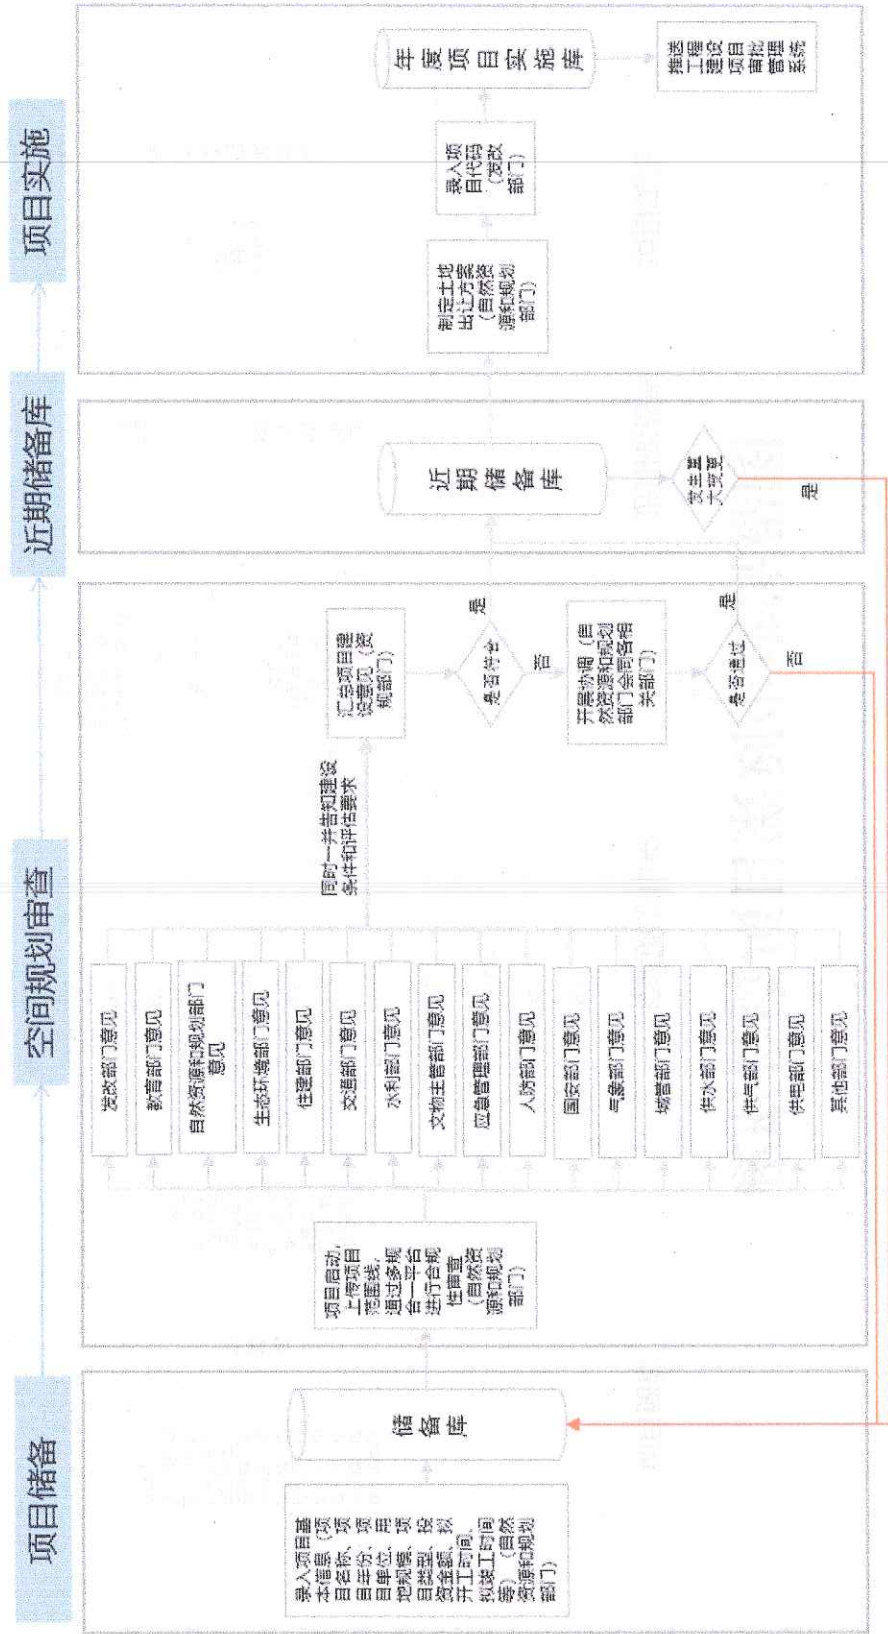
项目储备

录入项目基本信息（项目名称、项目年份、项目单位、用地规模、项目类型、投资金额、拟开工时间、拟竣工时间等）（自然资源和规划部门）

储备库

空间规划审查

项目启动，上传项目范围线，通过多规合一平台进行合规性审查（自然资源和规划部门）

发改部门意见
教育部门意见
自然资源和规划部门意见
生态环境部门意见
住建部门意见
交通部门意见
水利部门意见
文物主管部门意见
应急管理部门意见
人防部门意见
国安部门意见
气象部门意见
城管部门意见
供水部门意见
供气部门意见
供电部门意见
其他部门意见

同时一并告知建设条件和评估要求

汇总项目建设意见（资规部门）

是否符合

是

否

开展协调（自然资源和规划部门会同各相关部门）

是否通过

是

否

近期储备库

近期储备库

发生重大变更

是

项目实施

制定土地出让方案（自然资源和规划部门）

录入项目代码（发改部门）

年度项目实施库

推送工程建设项目审批管理系统